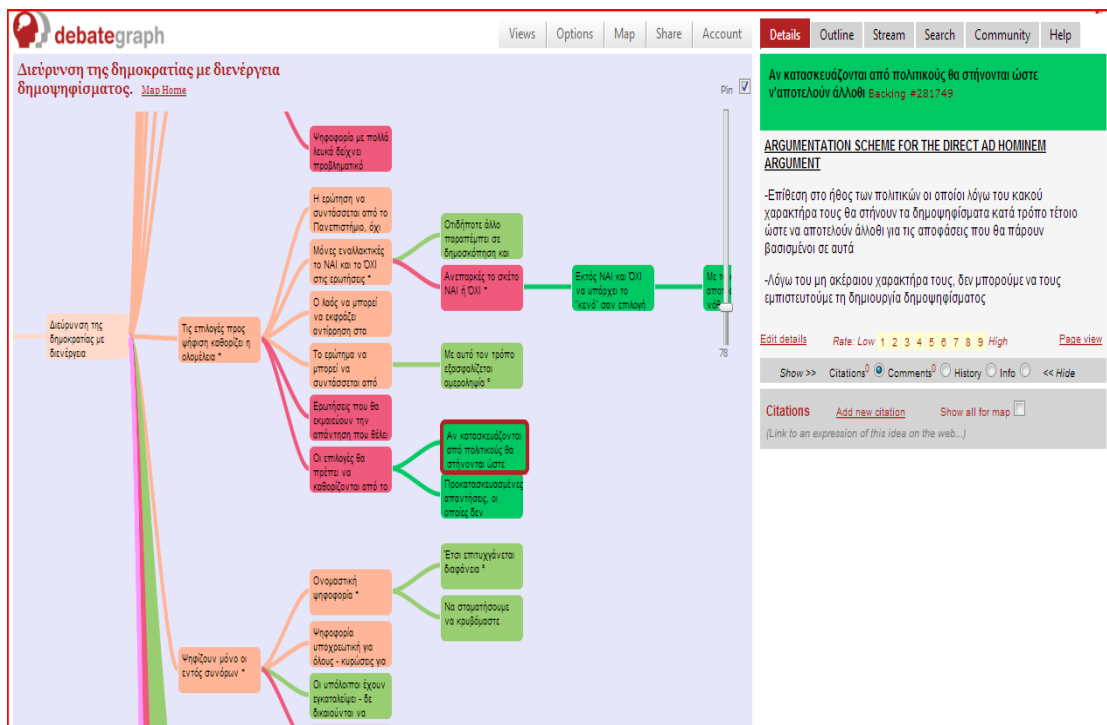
debategraph

Views | Options | Map | Share | Account

Διεύρυνση της δημοκρατίας με διενέργεια δημοψηφίσματος. Map Home

Pin

Ψηφοφορία με πολλά λευκά δείχνει προβληματικό

Η ερώτηση να συντάσσεται από το Πανεπιστήμιο, όχι

Μόνες εναλλακτικές το ΝΑΙ και το ΌΧΙ στις ερωτήσεις *

Οτιδήποτε άλλο παραπέμπει σε δημοσκόπηση και

Ανεπαρκές το σκέτο ΝΑΙ ή ΌΧΙ *

Εκτός ΝΑΙ και ΌΧΙ να υπάρχει το "κενό" σαν επιλογή

Με τ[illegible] αποτ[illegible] νέβ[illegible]

Διεύρυνση της δημοκρατίας με διενέργεια

Τις επιλογές προς ψήφιση καθορίζει η ολομέλεια *

Ο λαός να μπορεί να εκφράζει αντίρρηση στα

Το ερώτημα να μπορεί να συντάσσεται από

Με αυτό τον τρόπο εξασφαλίζεται αμεροληψία *

78

Ερωτήσεις που θα εκμαιεύουν την απάντηση που θέλει

Οι επιλογές θα πρέπει να καθορίζονται από το

Αν κατασκευάζονται από πολιτικούς θα στήνονται ώστε

Προκατασκευασμένες απαντήσεις, οι οποίες δεν

Ονομαστική ψηφοφορία *

Έτσι επιτυγχάνεται διαφάνεια *

Να σταματήσουμε να κρυβόμαστε

Ψηφίζουν μόνο οι εντός συνόρων *

Ψηφοφορία υποχρεωτική για όλους - κυρώσεις για

Οι υπόλοιποι έχουν εγκαταλείψει - δε δικαιούνται να

Details | Outline | Stream | Search | Community | Help

Αν κατασκευάζονται από πολιτικούς θα στήνονται ώστε ν'αποτελούν άλλοθι Backing #281749

ARGUMENTATION SCHEME FOR THE DIRECT AD HOMINEM ARGUMENT

-Επίθεση στο ήθος των πολιτικών οι οποίοι λόγω του κακού χαρακτήρα τους θα στήνουν τα δημοψηφίσματα κατά τρόπο τέτοιο ώστε να αποτελούν άλλοθι για τις αποφάσεις που θα πάρουν βασισμένοι σε αυτά

-Λόγω του μη ακέραιου χαρακτήρα τους, δεν μπορούμε να τους εμπιστευτούμε τη δημιουργία δημοψηφίσματος

Edit details   Rate: Low 1 2 3 4 5 6 7 8 9 High   Page view

Show >> Citations$^0$ Comments$^0$ History Info << Hide

Citations Add new citation Show all for map

(Link to an expression of this idea on the web...)